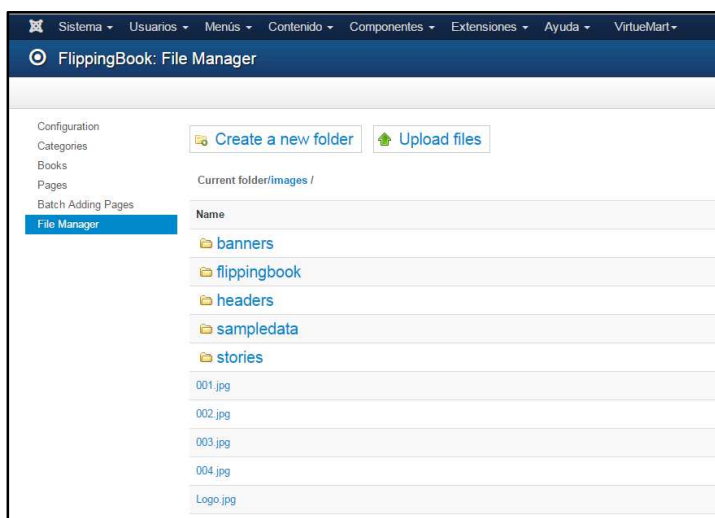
Sistema ▾ Usuarios ▾ Menús ▾ Contenido ▾ Componentes ▾ Extensiones ▾ Ayuda ▾ VirtueMart ▾

FlippingBook: File Manager

Configuration
Categories
Books
Pages
Batch Adding Pages
File Manager

Create a new folder
Upload files

Current folder/images /

| Name |
|---|
| banners |
| flippingbook |
| headers |
| sampledata |
| stories |
| 001.jpg |
| 002.jpg |
| 003.jpg |
| 004.jpg |
| Logo.jpg |